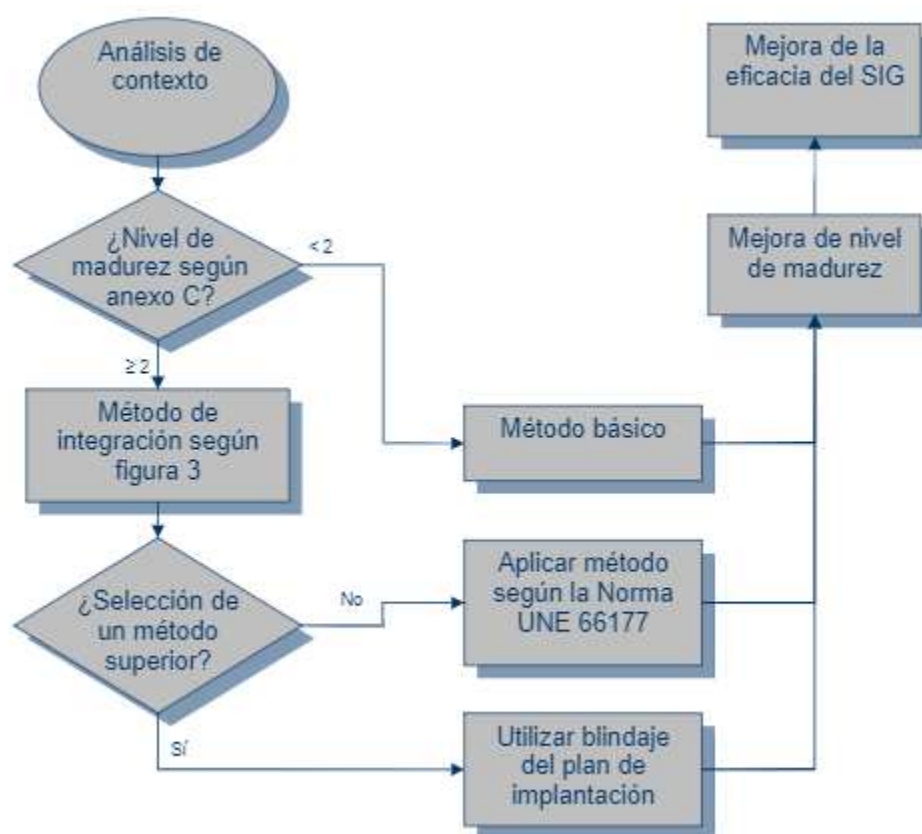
Análisis de contexto

¿Nivel de madurez según anexo C?

< 2

≥ 2

Método de integración según figura 3

Método básico

¿Selección de un método superior?

No

Aplicar método según la Norma UNE 66177

Sí

Utilizar blindaje del plan de implantación

Mejora de nivel de madurez

Mejora de la eficacia del SIG